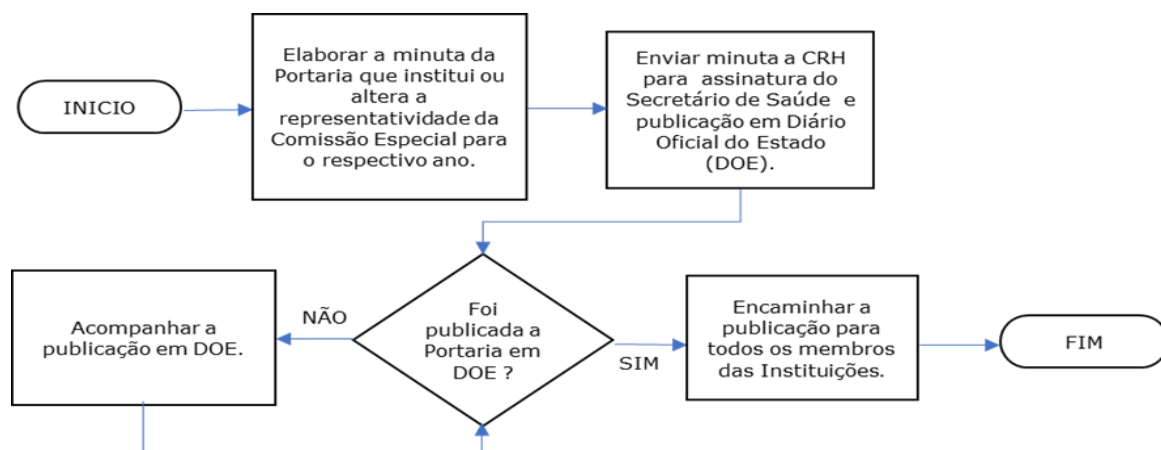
INICIO

Elaborar a minuta da Portaria que institui ou altera a representatividade da Comissão Especial para o respectivo ano.

Enviar minuta a CRH para assinatura do Secretário de Saúde e publicação em Diário Oficial do Estado (DOE).

Acompanhar a publicação em DOE.

NÃO

Foi publicada a Portaria em DOE ?

SIM

Encaminhar a publicação para todos os membros das Instituições.

FIM